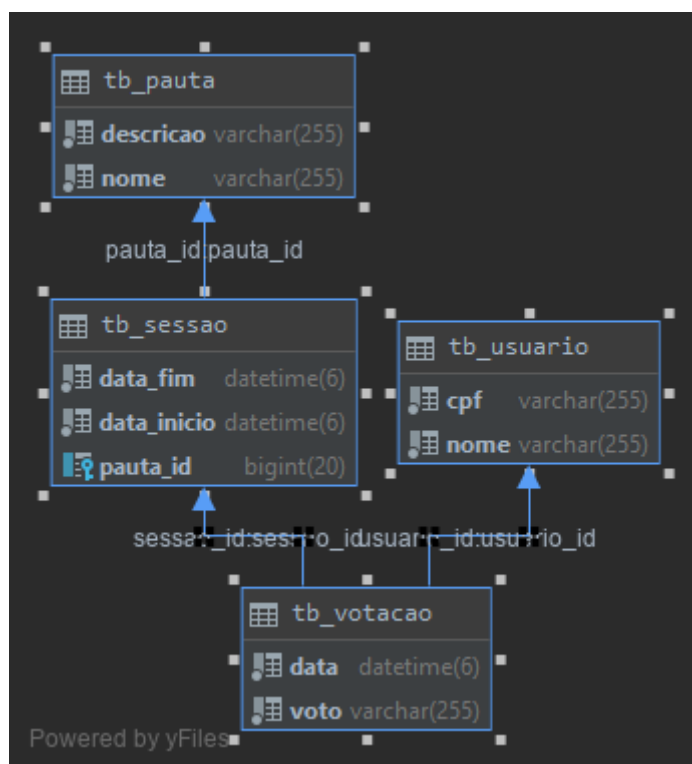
tb_pauta

descricao varchar(255)

nome varchar(255)

pauta_id:pauta_id

tb_sessao

data_fim datetime(6)

data_inicio datetime(6)

pauta_id bigint(20)

tb_usuario

cpf varchar(255)

nome varchar(255)

sess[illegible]_id:ses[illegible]o_idusua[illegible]_id:usu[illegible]io_id

tb_votacao

data datetime(6)

voto varchar(255)

Powered by yFiles